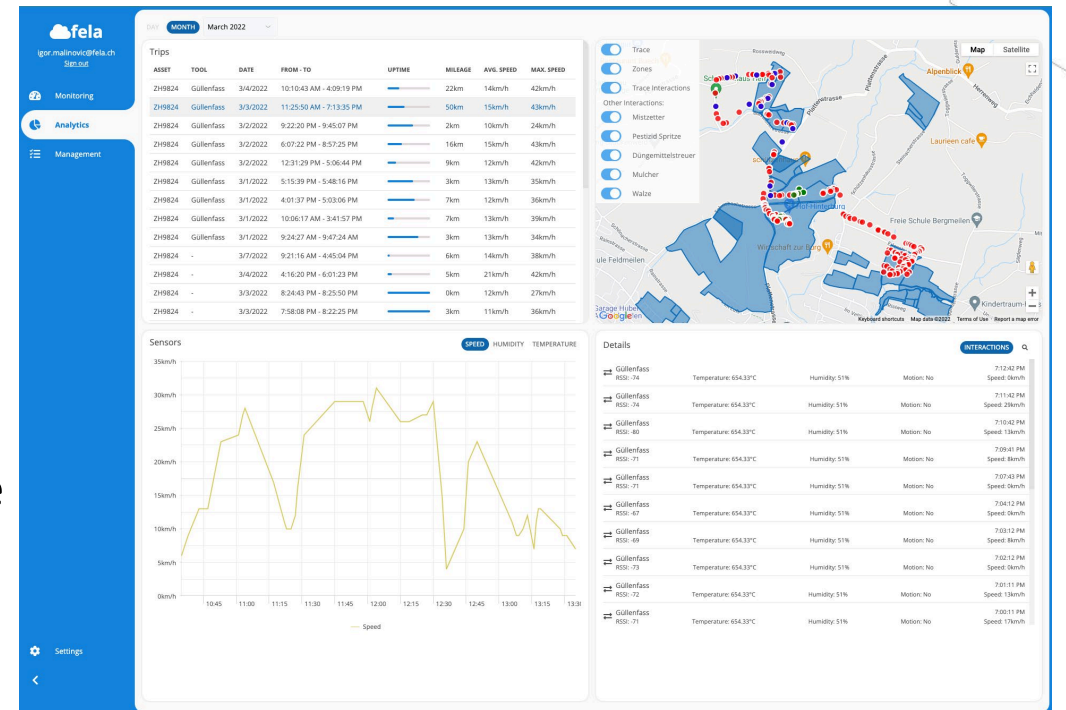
fela

igor.malinovic@fela.ch
Sign out

Monitoring
Analytics
Management

Settings

DAY MONTH March 2022

Trips

| ASSET | TOOL | DATE | FROM - TO | UPTIME | MILEAGE | AVG. SPEED | MAX. SPEED |
|---|---|---|---|---|---|---|---|
| ZH9824 | Güllenfass | 3/4/2022 | 10:10:43 AM - 4:09:19 PM | | 22km | 14km/h | 42km/h |
| ZH9824 | Güllenfass | 3/3/2022 | 11:25:50 AM - 7:13:35 PM | | 50km | 15km/h | 43km/h |
| ZH9824 | Güllenfass | 3/2/2022 | 9:22:20 PM - 9:45:07 PM | | 2km | 10km/h | 24km/h |
| ZH9824 | Güllenfass | 3/2/2022 | 6:07:22 PM - 8:57:25 PM | | 16km | 15km/h | 43km/h |
| ZH9824 | Güllenfass | 3/2/2022 | 12:31:29 PM - 5:06:44 PM | | 9km | 12km/h | 42km/h |
| ZH9824 | Güllenfass | 3/1/2022 | 5:15:39 PM - 5:48:16 PM | | 3km | 13km/h | 35km/h |
| ZH9824 | Güllenfass | 3/1/2022 | 4:01:37 PM - 5:03:06 PM | | 7km | 12km/h | 36km/h |
| ZH9824 | Güllenfass | 3/1/2022 | 10:06:17 AM - 3:41:57 PM | | 7km | 13km/h | 39km/h |
| ZH9824 | Güllenfass | 3/1/2022 | 9:24:27 AM - 9:47:24 AM | | 3km | 13km/h | 34km/h |
| ZH9824 | - | 3/7/2022 | 9:21:16 AM - 4:45:04 PM | | 6km | 14km/h | 38km/h |
| ZH9824 | - | 3/4/2022 | 4:16:20 PM - 6:01:23 PM | | 5km | 21km/h | 42km/h |
| ZH9824 | - | 3/3/2022 | 8:24:43 PM - 8:25:50 PM | | 0km | 12km/h | 27km/h |
| ZH9824 | - | 3/3/2022 | 7:58:08 PM - 8:22:25 PM | | 3km | 11km/h | 36km/h |

Trace
Zones
Trace Interactions
Other Interactions:
Mistzetter
Pestizid Spritze
Düngemittelstreuer
Mulcher
Walze

Map Satellite
Alpenblick
Laurieen cafe
Freie Schule Bergmeilen
Wirtschaft zur Burg
ule Feldmeilen
Garage Huber
Kindertraum
Google
Keyboard shortcuts Map data ©2022 Terms of Use Report a map error

Sensors
SPEED HUMIDITY TEMPERATURE
35km/h
30km/h
25km/h
20km/h
15km/h
10km/h
5km/h
0km/h
10:45 11:00 11:15 11:30 11:45 12:00 12:15 12:30 12:45 13:00 13:15 13:30
Speed

Details
INTERACTIONS

| | | | | |
|---|---|---|---|---|
| Güllenfass RSSI: -74 | Temperature: 654.33°C | Humidity: 51% | Motion: No | 7:12:42 PM Speed: 0km/h |
| Güllenfass RSSI: -74 | Temperature: 654.33°C | Humidity: 51% | Motion: No | 7:11:42 PM Speed: 29km/h |
| Güllenfass RSSI: -80 | Temperature: 654.33°C | Humidity: 51% | Motion: No | 7:10:42 PM Speed: 13km/h |
| Güllenfass RSSI: -71 | Temperature: 654.33°C | Humidity: 51% | Motion: No | 7:09:41 PM Speed: 8km/h |
| Güllenfass RSSI: -71 | Temperature: 654.33°C | Humidity: 51% | Motion: No | 7:07:43 PM Speed: 0km/h |
| Güllenfass RSSI: -67 | Temperature: 654.33°C | Humidity: 51% | Motion: No | 7:04:12 PM Speed: 0km/h |
| Güllenfass RSSI: -69 | Temperature: 654.33°C | Humidity: 51% | Motion: No | 7:03:12 PM Speed: 8km/h |
| Güllenfass RSSI: -73 | Temperature: 654.33°C | Humidity: 51% | Motion: No | 7:02:12 PM Speed: 0km/h |
| Güllenfass RSSI: -72 | Temperature: 654.33°C | Humidity: 51% | Motion: No | 7:01:11 PM Speed: 13km/h |
| Güllenfass RSSI: -71 | Temperature: 654.33°C | Humidity: 51% | Motion: No | 7:00:11 PM Speed: 17km/h |